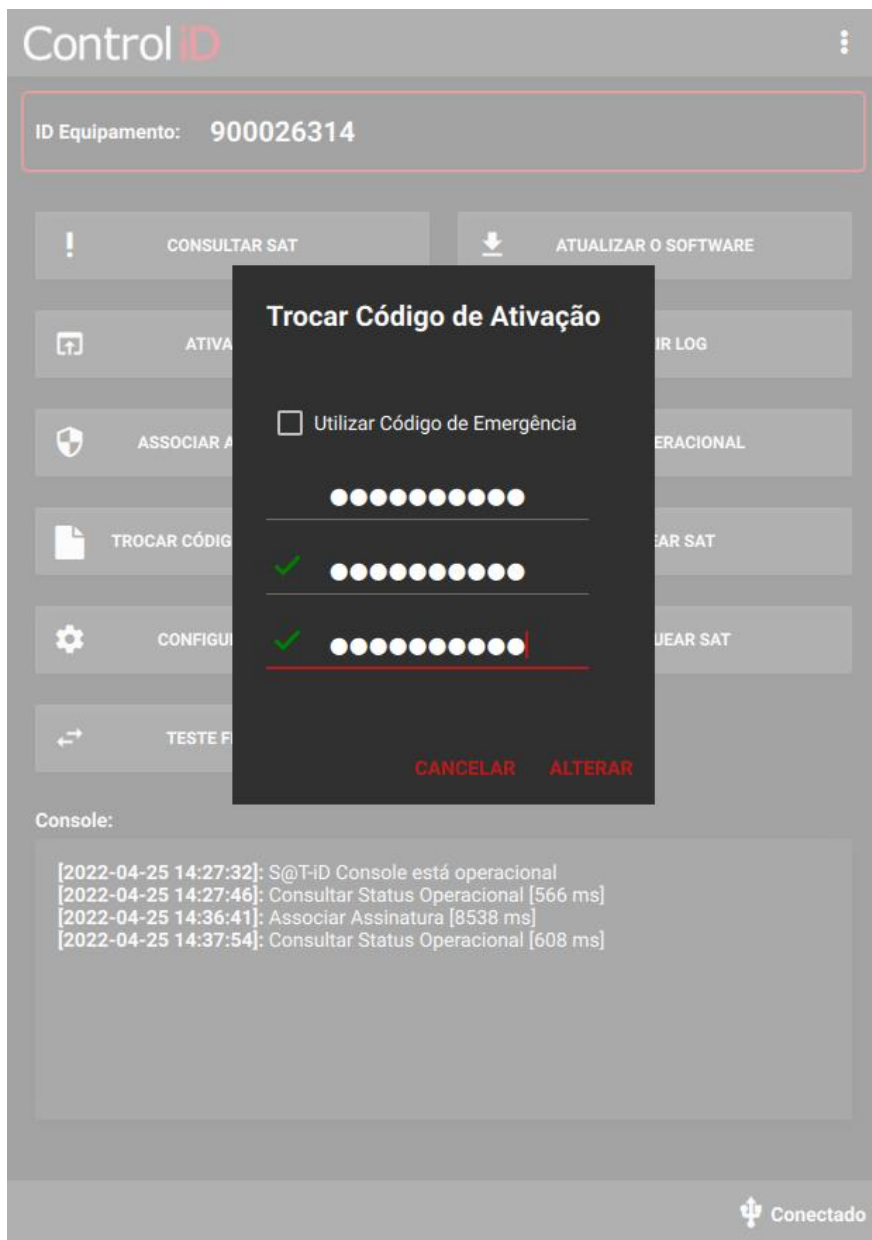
Control iD

ID Equipamento: 900026314

CONSULTAR SAT

ATUALIZAR O SOFTWARE

ATIVA

IR LOG

ASSOCIAR A

ERACIONAL

TROCAR CÓDIG

EAR SAT

CONFIGU

UEAR SAT

TESTE F

Trocar Código de Ativação

Utilizar Código de Emergência

●●●●●●●●●●

●●●●●●●●●●

●●●●●●●●●●

CANCELAR ALTERAR

Console:

[2022-04-25 14:27:32]: S@T-iD Console está operacional
[2022-04-25 14:27:46]: Consultar Status Operacional [566 ms]
[2022-04-25 14:36:41]: Associar Assinatura [8538 ms]
[2022-04-25 14:37:54]: Consultar Status Operacional [608 ms]

Conectado